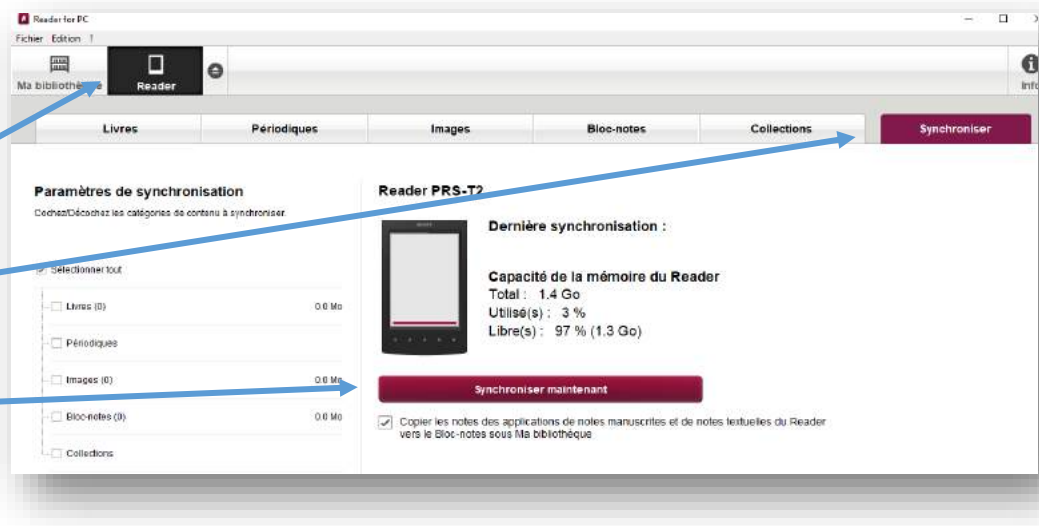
Reader for PC
Fichier Edition ?
Ma bibliothèque Reader
Info
Livres Périodiques Images Bloc-notes Collections Synchroniser

Paramètres de synchronisation
Cochez/Décochez les catégories de contenu à synchroniser.

Sélectionner tout
Livres (0) 0.0 Mo
Périodiques
Images (0) 0.0 Mo
Bloc-notes (0) 0.0 Mo
Collections

Reader PRS-T2
SONY
Dernière synchronisation :

Capacité de la mémoire du Reader
Total : 1.4 Go
Utilisé(s) : 3 %
Libre(s) : 97 % (1.3 Go)

Synchroniser maintenant

Copier les notes des applications de notes manuscrites et de notes textuelles du Reader vers le Bloc-notes sous Ma bibliothèque